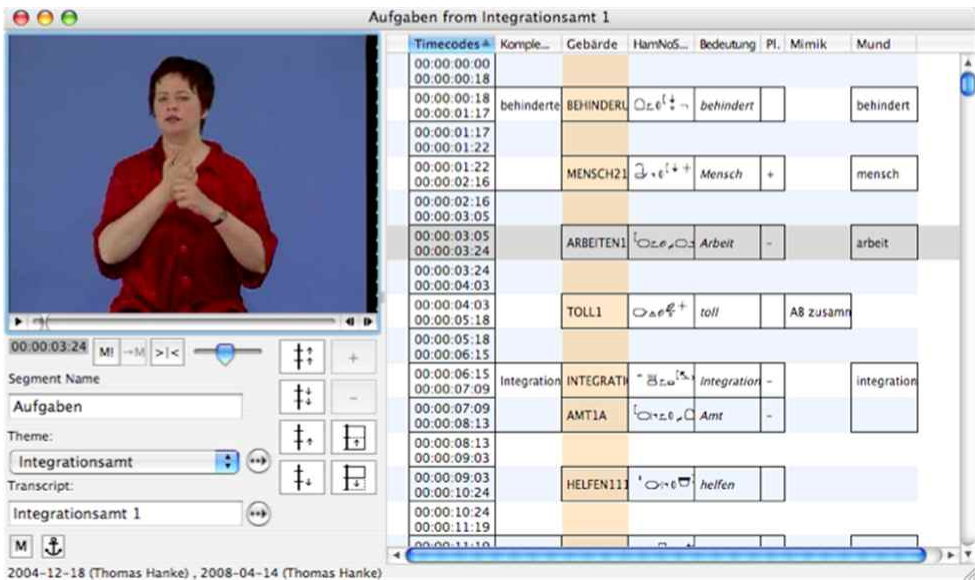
Aufgaben from Integrationsamt 1

00:00:03:24 M! →M >|<

Segment Name
Aufgaben
Theme:
Integrationsamt
Transcript:
Integrationsamt 1

M

2004-12-18 (Thomas Hanke) , 2008-04-14 (Thomas Hanke)

| Timecodes | Komple... | Gebärde | HamNoS... | Bedeutung | Pl. | Mimik | Mund |
|---|---|---|---|---|---|---|---|
| 00:00:00:00 00:00:00:18 | | | | | | | |
| 00:00:00:18 00:00:01:17 | behinderte | BEHINDERU | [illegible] | behindert | | | behindert |
| 00:00:01:17 00:00:01:22 | | | | | | | |
| 00:00:01:22 00:00:02:16 | | MENSCH21 | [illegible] | Mensch | + | | mensch |
| 00:00:02:16 00:00:03:05 | | | | | | | |
| 00:00:03:05 00:00:03:24 | | ARBEITEN1 | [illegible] | Arbeit | – | | arbeit |
| 00:00:03:24 00:00:04:03 | | | | | | | |
| 00:00:04:03 00:00:05:18 | | TOLL1 | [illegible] | toll | | AB zusamn | |
| 00:00:05:18 00:00:06:15 | | | | | | | |
| 00:00:06:15 00:00:07:09 | Integration | INTEGRATI | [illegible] | Integration | – | | integration |
| 00:00:07:09 00:00:08:13 | | AMT1A | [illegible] | Amt | – | | |
| 00:00:08:13 00:00:09:03 | | | | | | | |
| 00:00:09:03 00:00:10:24 | | HELFEN111 | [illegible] | helfen | | | |
| 00:00:10:24 00:00:11:19 | | | | | | | |